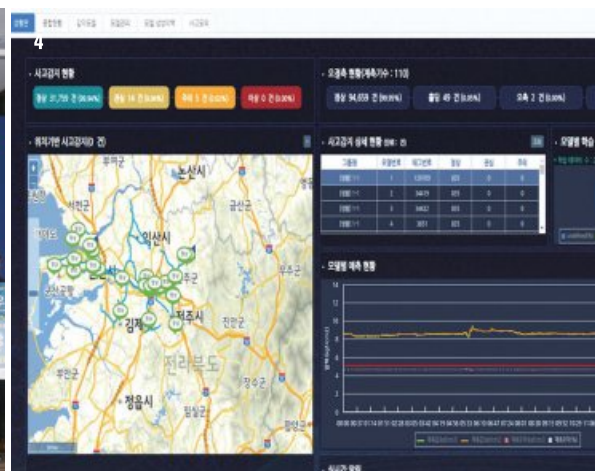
4

• 사고감지 현황

• 오염측 현황

• 위치기반 사고감지

• 사고감지 상세 현황

• 모델별 예측 현황

논산시

익산시

김제

전주시

정읍시

금산군

진안군

무주군

전라북도

장수군

임실군

부안군

군산시

서천군